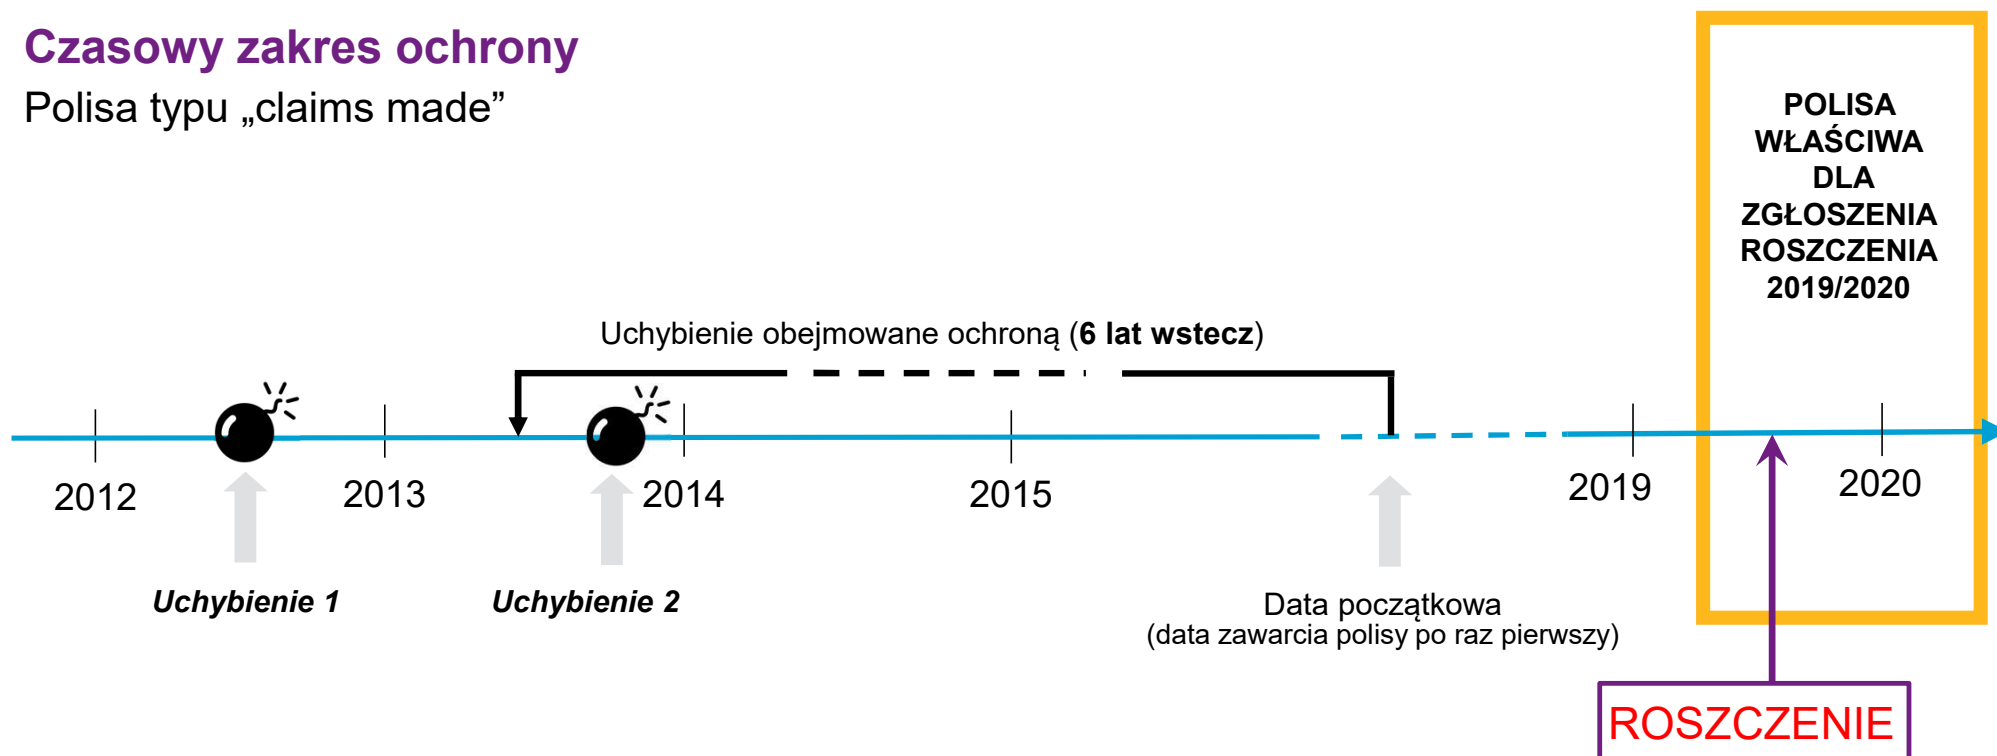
Czasowy zakres ochrony
Polisa typu „claims made”

POLISA WŁAŚCIWA DLA ZGŁOSZENIA ROSZCZENIA 2019/2020

Uchybienie obejmowane ochroną (**6 lat wstecz**)

2012
2013
2014
2015
2019
2020

***Uchybienie 1***

***Uchybienie 2***

Data początkowa
(data zawarcia polisy po raz pierwszy)

ROSZCZENIE